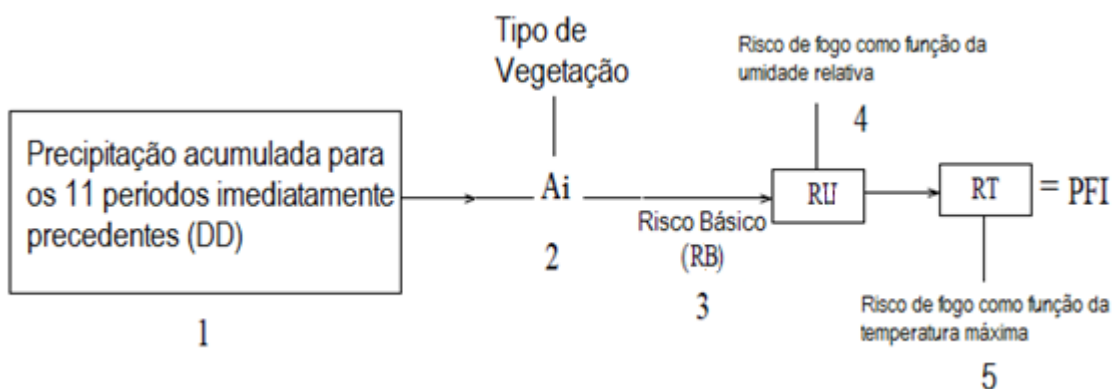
Tipo de Vegetação

Risco de fogo como função da umidade relativa

4

Precipitação acumulada para os 11 periodos imediatamente precedentes (DD)

Ai

RU

RT

= PFI

Risco Básico (RB)

2

3

Risco de fogo como função da temperatura máxima

1

5